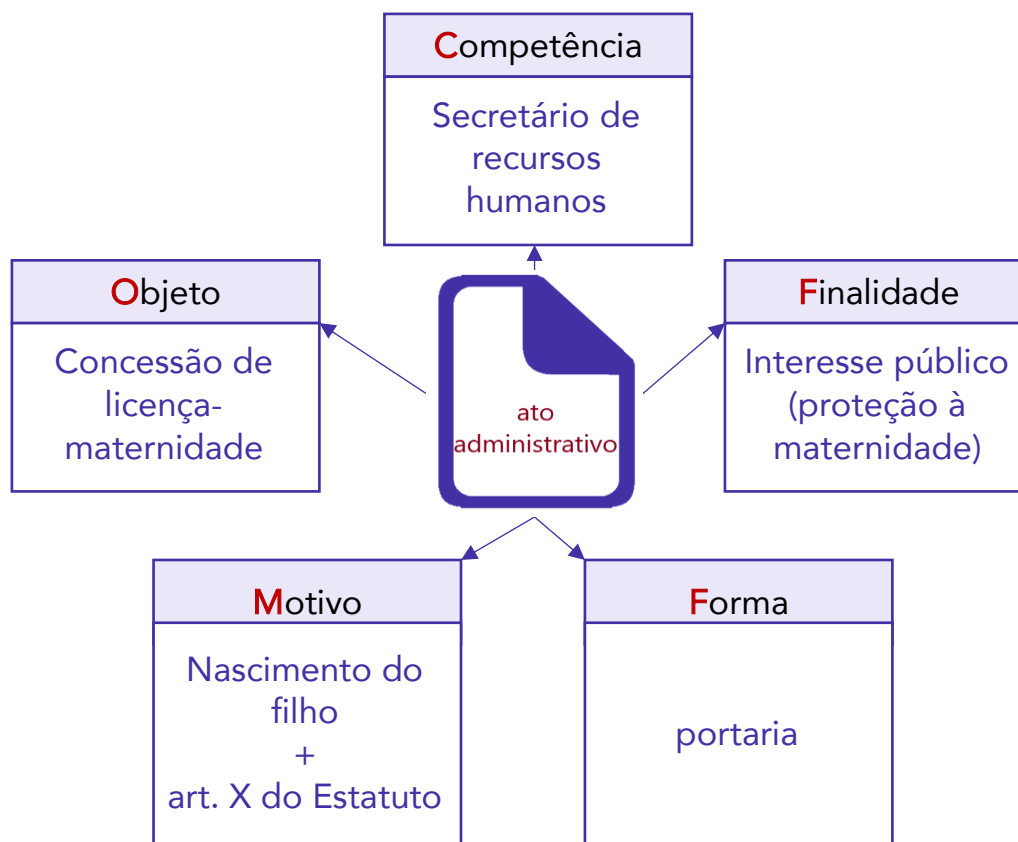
Competência

Secretário de recursos humanos

Objeto

Concessão de licença-maternidade

ato administrativo

Finalidade

Interesse público (proteção à maternidade)

Motivo

Nascimento do filho
+
art. X do Estatuto

Forma

portaria